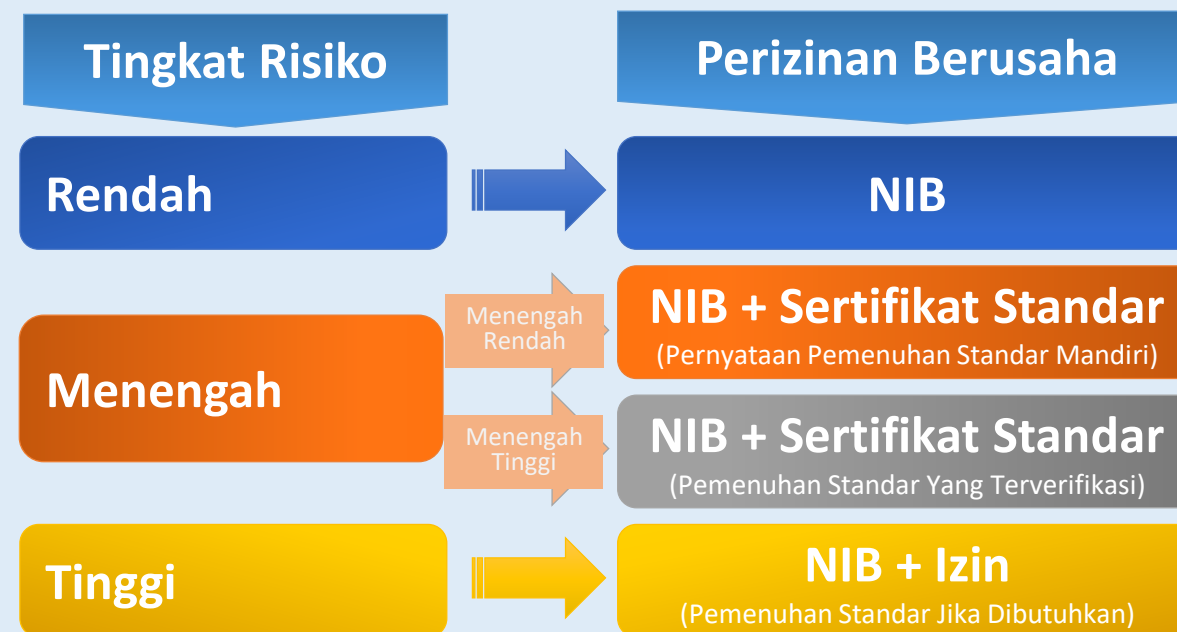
Tingkat Risiko

Perizinan Berusaha

Rendah

NIB

Menengah

Menengah Rendah

NIB + Sertifikat Standar
(Pernyataan Pemenuhan Standar Mandiri)

Menengah Tinggi

NIB + Sertifikat Standar
(Pemenuhan Standar Yang Terverifikasi)

Tinggi

NIB + Izin
(Pemenuhan Standar Jika Dibutuhkan)